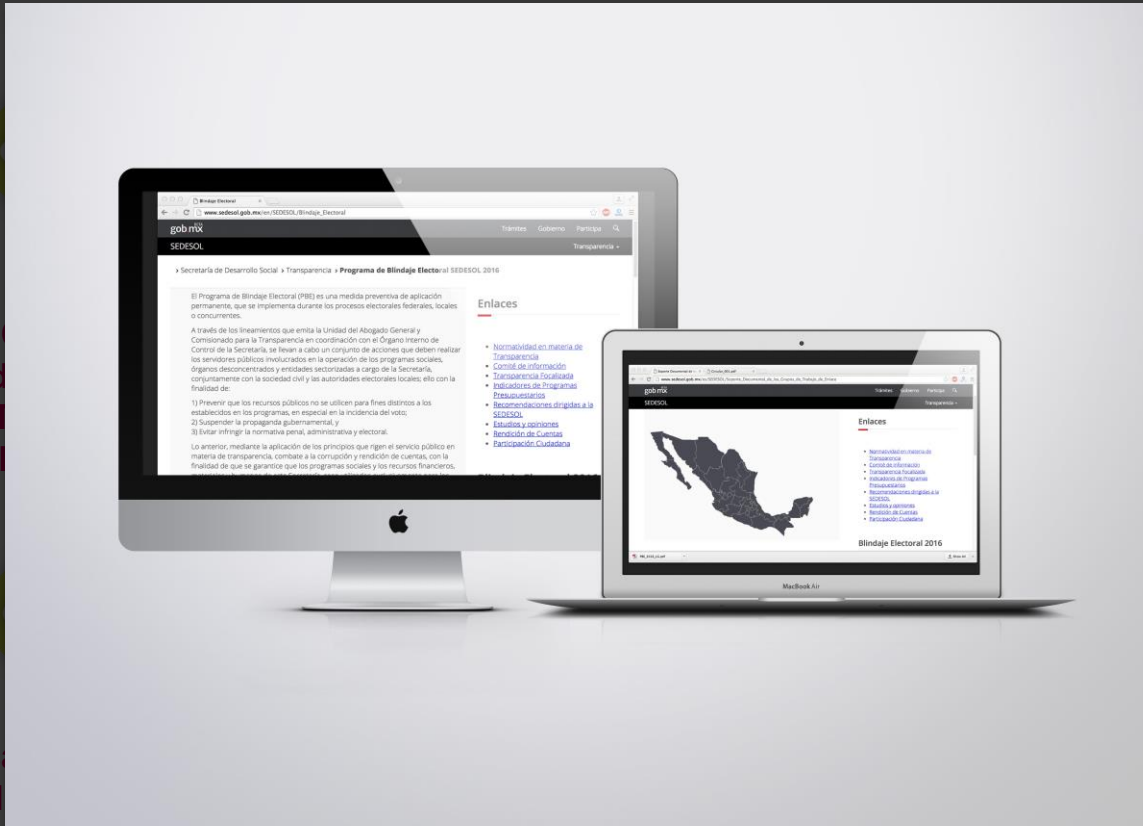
Blindaje Electoral

www.sedesol.gob.mx/es/SEDESOL/Blindaje_Electoral

gob.mx

Trámites Gobierno Participa

SEDESOL

Transparencia

› Secretaría de Desarrollo Social › Transparencia › Programa de Blindaje Electoral SEDESOL 2016

El Programa de Blindaje Electoral (PBE) es una medida preventiva de aplicación permanente, que se implementa durante los procesos electorales federales, locales o concurrentes.

A través de los lineamientos que emita la Unidad del Abogado General y Comisionado para la Transparencia en coordinación con el Órgano Interno de Control de la Secretaría, se llevan a cabo un conjunto de acciones que deben realizar los servidores públicos involucrados en la operación de los programas sociales, órganos desconcentrados y entidades sectorizadas a cargo de la Secretaría, conjuntamente con la sociedad civil y las autoridades electorales locales; ello con la finalidad de:

1) Prevenir que los recursos públicos no se utilicen para fines distintos a los establecidos en los programas, en especial en la incidencia del voto;
2) Suspender la propaganda gubernamental, y
3) Evitar infringir la normativa penal, administrativa y electoral.

Lo anterior, mediante la aplicación de los principios que rigen el servicio público en materia de transparencia, combate a la corrupción y rendición de cuentas, con la finalidad de que se garantice que los programas sociales y los recursos financieros, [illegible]

Enlaces

- Normatividad en materia de Transparencia
- Comité de información
- Transparencia Focalizada
- Indicadores de Programas Presupuestarios
- Recomendaciones dirigidas a la SEDESOL
- Estudios y opiniones
- Rendición de Cuentas
- Participación Ciudadana

gob.mx

Trámites Gobierno Participa

SEDESOL

Transparencia

Enlaces

- Normatividad en materia de Transparencia
- Comité de información
- Transparencia Focalizada
- Indicadores de Programas Presupuestarios
- Recomendaciones dirigidas a la SEDESOL
- Estudios y opiniones
- Rendición de Cuentas
- Participación Ciudadana

Blindaje Electoral 2016

MacBook Air